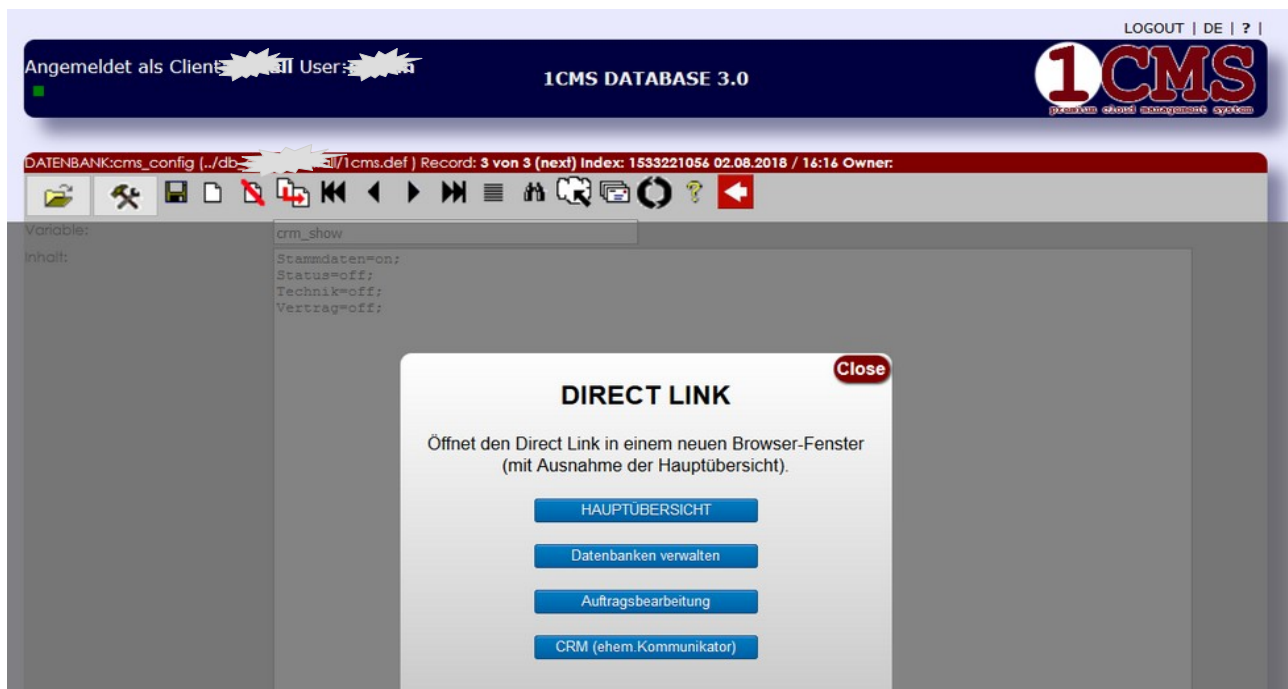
LOGOUT | DE | ? |

Angemeldet als Client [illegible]ll User: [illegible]

1CMS DATABASE 3.0

1CMS
premium cloud management system

DATENBANK:cms_config (../db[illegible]ll/1cms.def ) Record: 3 von 3 (next) Index: 1533221056 02.08.2018 / 16:16 Owner:

Variable: crm_show

Inhalt:
Stammdaten=on;
Status=off;
Technik=off;
Vertrag=off;

Close

DIRECT LINK

Öffnet den Direct Link in einem neuen Browser-Fenster (mit Ausnahme der Hauptübersicht).

HAUPTÜBERSICHT

Datenbanken verwalten

Auftragsbearbeitung

CRM (ehem.Kommunikator)